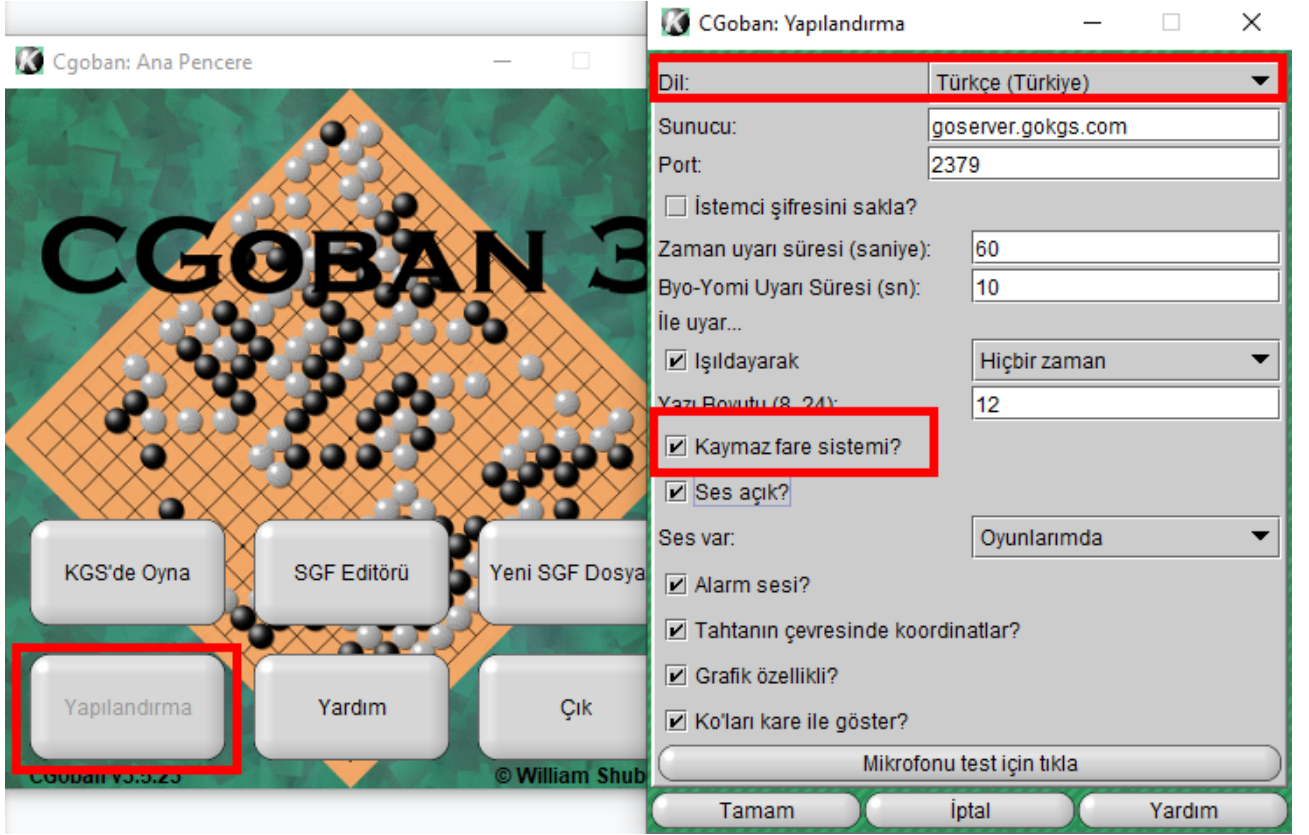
Cgoban: Ana Pencere

CGOBAN 3

KGS'de Oyna

SGF Editörü

Yeni SGF Dosya

Yapılandırma

Yardım

Çık

CGoban v3.5.23

© William Shub

CGoban: Yapılandırma

Dil: Türkçe (Türkiye)

Sunucu: goserver.gokgs.com

Port: 2379

İstemci şifresini sakla?

Zaman uyarı süresi (saniye): 60

Byo-Yomi Uyarı Süresi (sn): 10

İle uyar...

Işıldayarak Hiçbir zaman

Yazı Boyutu (8..24): 12

Kaymaz fare sistemi?

Ses açık?

Ses var: Oyunlarımda

Alarm sesi?

Tahtanın çevresinde koordinatlar?

Grafik özellikli?

Ko'ları kare ile göster?

Mikrofonu test için tıkla

Tamam

İptal

Yardım